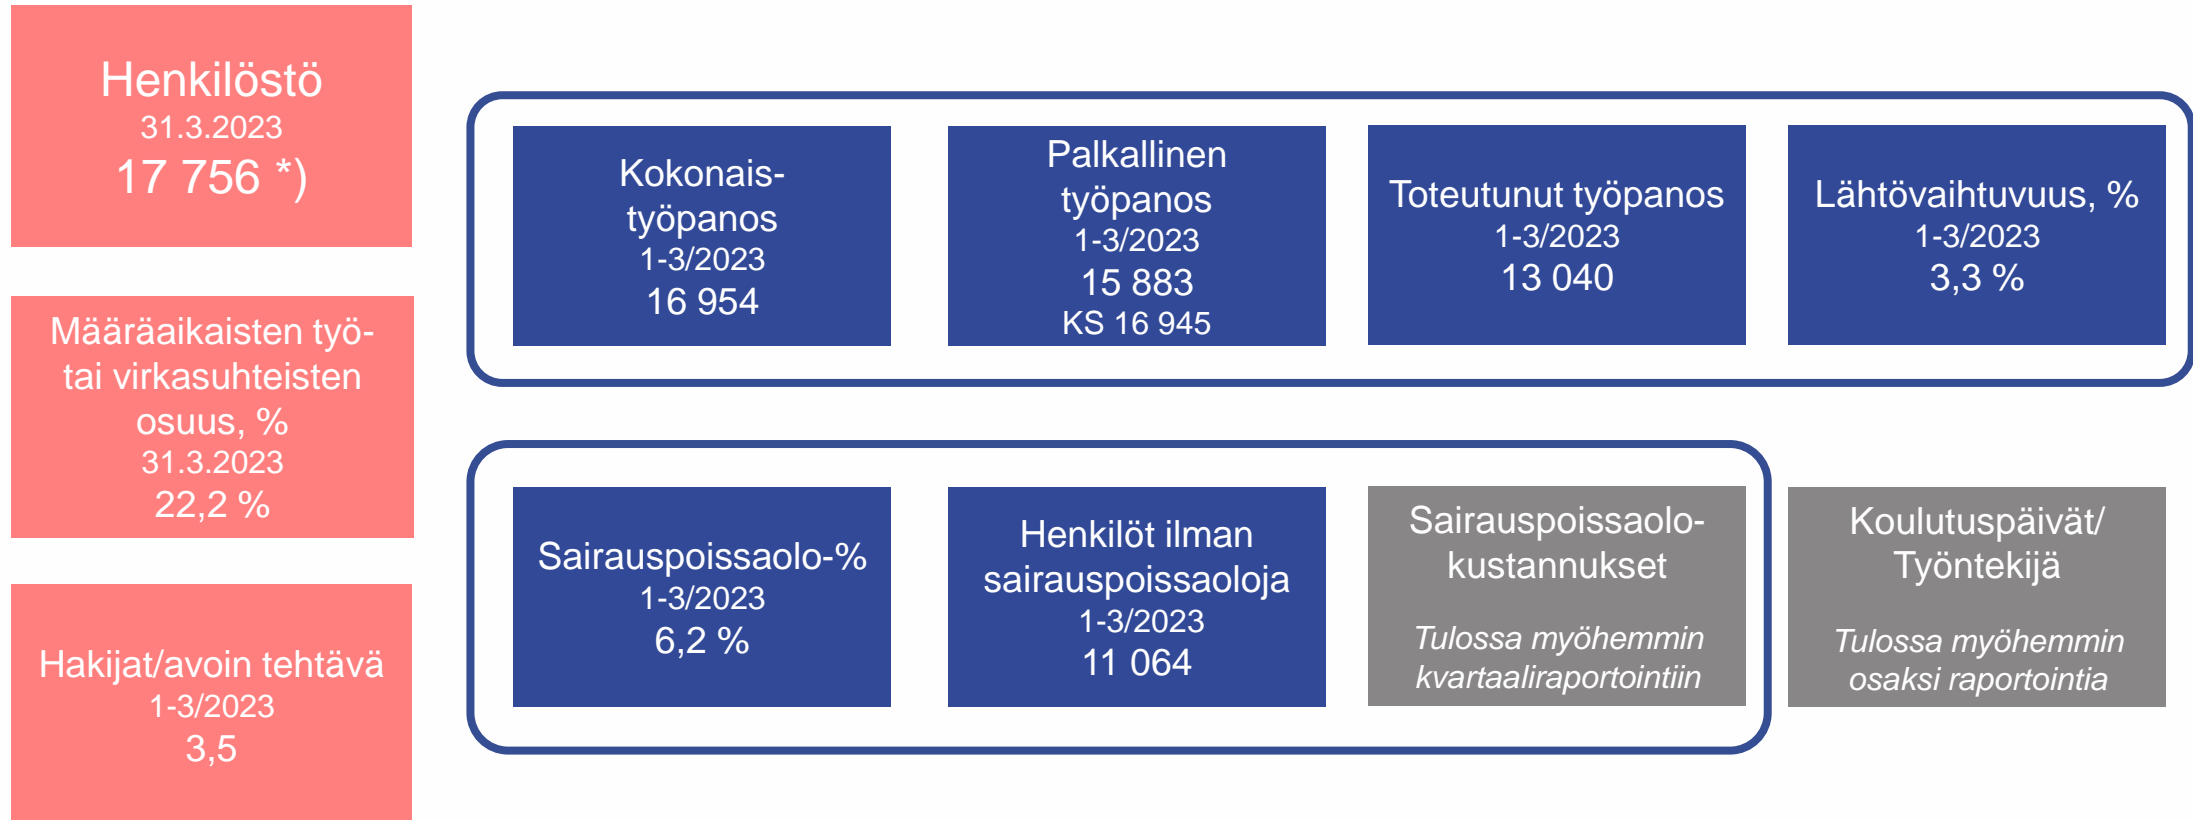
Henkilöstö
31.3.2023
17 756 *)

Määräaikaisten työ- tai virkasuhteisten osuus, %
31.3.2023
22,2 %

Hakijat/avoin tehtävä
1-3/2023
3,5

Kokonais-työpanos
1-3/2023
16 954

Palkallinen työpanos
1-3/2023
15 883
KS 16 945

Toteutunut työpanos
1-3/2023
13 040

Lähtövaihtuvuus, %
1-3/2023
3,3 %

Sairauspoissaolo-%
1-3/2023
6,2 %

Henkilöt ilman sairauspoissaoloja
1-3/2023
11 064

Sairauspoissaolo-kustannukset

Tulossa myöhemmin kvartaaliraportointiin

Koulutuspäivät/ Työntekijä

Tulossa myöhemmin osaksi raportointia